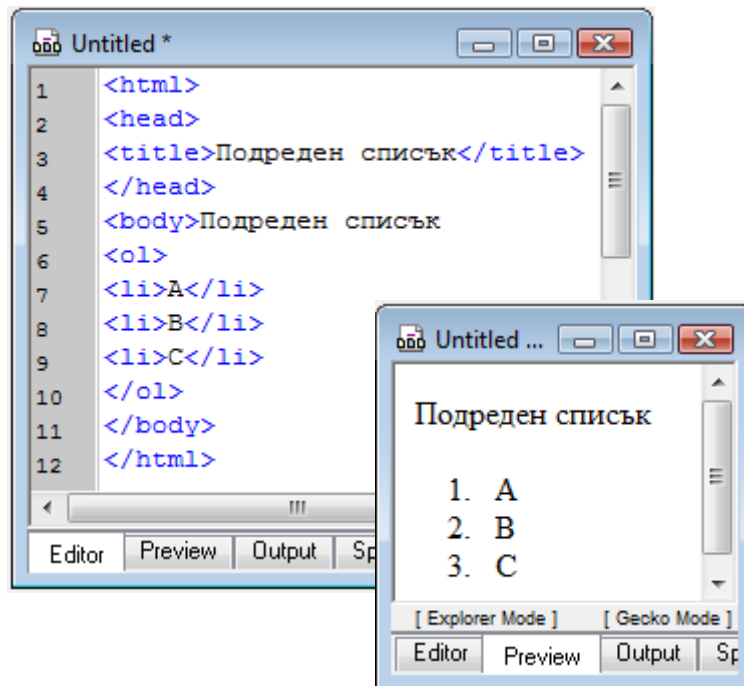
Untitled *

1 <html>
2 <head>
3 <title>Подреден списък</title>
4 </head>
5 <body>Подреден списък
6 <ol>
7 <li>A</li>
8 <li>B</li>
9 <li>C</li>
10 </ol>
11 </body>
12 </html>

Editor | Preview | Output | Sp

Untitled ...

Подреден списък

1. A
2. B
3. C

[ Explorer Mode ] [ Gecko Mode ]

Editor | Preview | Output | Sp